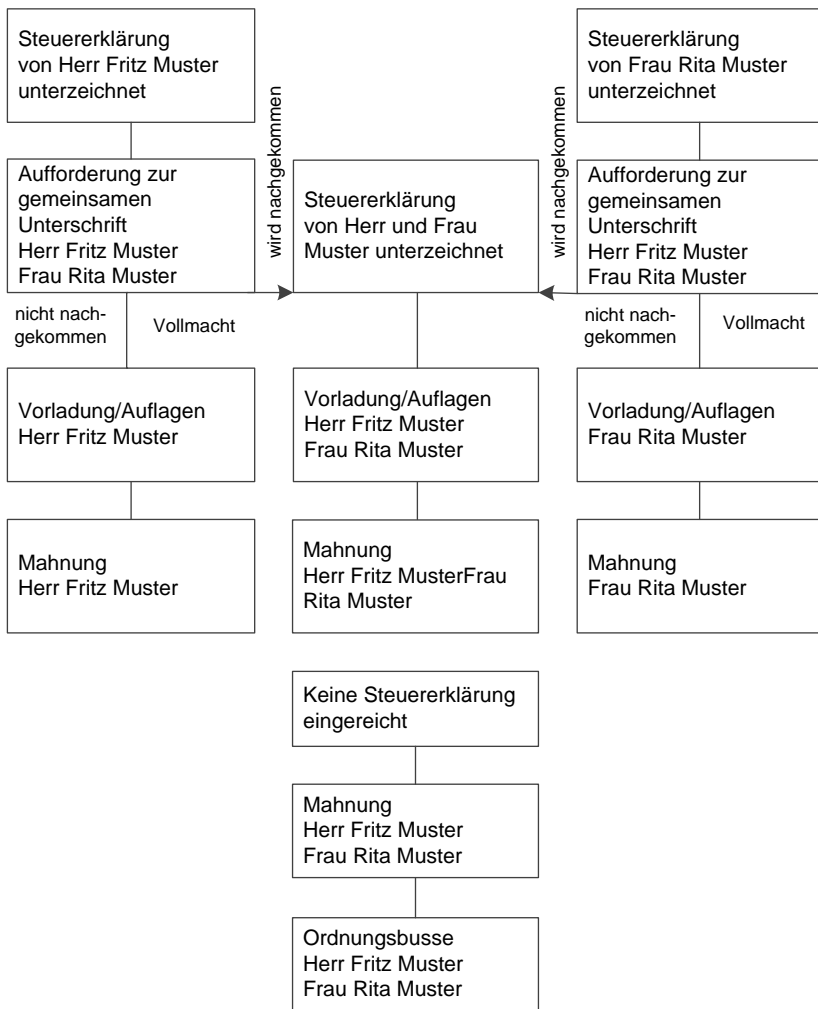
Steuererklärung von Herr Fritz Muster unterzeichnet

Aufforderung zur gemeinsamen Unterschrift
Herr Fritz Muster
Frau Rita Muster

wird nachgekommen

nicht nachgekommen

Vollmacht

Vorladung/Auflagen
Herr Fritz Muster

Mahnung
Herr Fritz Muster

Steuererklärung von Herr und Frau Muster unterzeichnet

Vorladung/Auflagen
Herr Fritz Muster
Frau Rita Muster

Mahnung
Herr Fritz MusterFrau Rita Muster

Steuererklärung von Frau Rita Muster unterzeichnet

Aufforderung zur gemeinsamen Unterschrift
Herr Fritz Muster
Frau Rita Muster

wird nachgekommen

nicht nachgekommen

Vollmacht

Vorladung/Auflagen
Frau Rita Muster

Mahnung
Frau Rita Muster

Keine Steuererklärung eingereicht

Mahnung
Herr Fritz Muster
Frau Rita Muster

Ordnungsbusse
Herr Fritz Muster
Frau Rita Muster